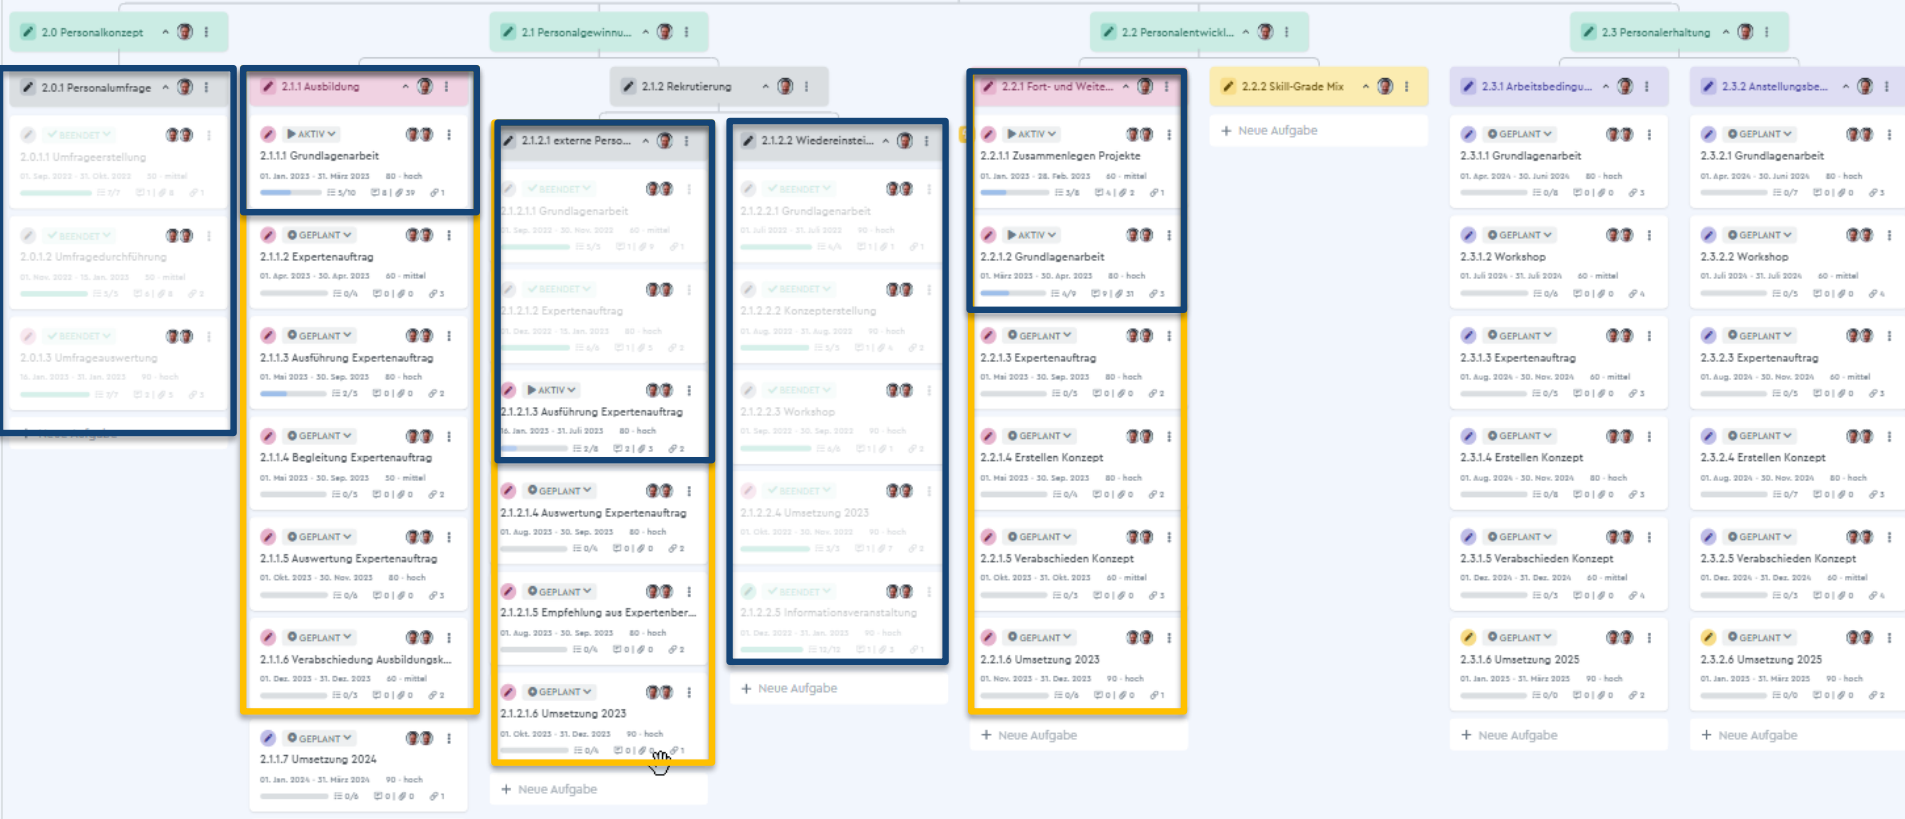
2.0 Personalkonzept

2.1 Personalgewinnu...

2.2 Personalentwickl...

2.3 Personalerhaltung

2.0.1 Personalumfrage

BEENDET
2.0.1.1 Umfrageerstellung
01. Sep. 2022 - 31. Okt. 2022 · 50 · mittel

BEENDET
2.0.1.2 Umfragedurchführung
01. Nov. 2022 - 15. Jan. 2023 · 50 · mittel

BEENDET
2.0.1.3 Umfrageauswertung
16. Jan. 2023 - 31. Jan. 2023 · 90 · hoch

Neue Aufgabe

2.1.1 Ausbildung

AKTIV
2.1.1.1 Grundlagenarbeit
01. Jan. 2023 - 31. März 2023 · 80 · hoch
5/10 8 | 39 1

GEPLANT
2.1.1.2 Expertenauftrag
01. Apr. 2023 - 30. Apr. 2023 · 60 · mittel
0/4 0 | 0 3

GEPLANT
2.1.1.3 Ausführung Expertenauftrag
01. Mai 2023 - 30. Sep. 2023 · 80 · hoch
2/5 0 | 0 2

GEPLANT
2.1.1.4 Begleitung Expertenauftrag
01. Mai 2023 - 30. Sep. 2023 · 50 · mittel
0/5 0 | 0 2

GEPLANT
2.1.1.5 Auswertung Expertenauftrag
01. Okt. 2023 - 30. Nov. 2023 · 80 · hoch
0/6 0 | 0 3

GEPLANT
2.1.1.6 Verabschiedung Ausbildungsk...
01. Dez. 2023 - 31. Dez. 2023 · 60 · mittel
0/3 0 | 0 2

GEPLANT
2.1.1.7 Umsetzung 2024
01. Jan. 2024 - 31. März 2024 · 90 · hoch
0/6 0 | 0 1

2.1.2 Rekrutierung

2.1.2.1 externe Perso...

BEENDET
2.1.2.1.1 Grundlagenarbeit
01. Sep. 2022 - 30. Nov. 2022 · 60 · mittel

BEENDET
2.1.2.1.2 Expertenauftrag
01. Dez. 2022 - 15. Jan. 2023 · 80 · hoch

AKTIV
2.1.2.1.3 Ausführung Expertenauftrag
16. Jan. 2023 - 31. Juli 2023 · 80 · hoch
2/8 2 | 3 2

GEPLANT
2.1.2.1.4 Auswertung Expertenauftrag
01. Aug. 2023 - 30. Sep. 2023 · 80 · hoch
0/4 0 | 0 2

GEPLANT
2.1.2.1.5 Empfehlung aus Expertenber...
01. Aug. 2023 - 30. Sep. 2023 · 80 · hoch
0/4 0 | 0 2

GEPLANT
2.1.2.1.6 Umsetzung 2023
01. Okt. 2023 - 31. Dez. 2023 · 90 · hoch
0/4 0 | 0 1

Neue Aufgabe

2.1.2.2 Wiedereinstei...

BEENDET
2.1.2.2.1 Grundlagenarbeit
01. Juli 2022 - 31. Juli 2022 · 90 · hoch

BEENDET
2.1.2.2.2 Konzepterstellung
01. Aug. 2022 - 31. Aug. 2022 · 90 · hoch

BEENDET
2.1.2.2.3 Workshop
01. Sep. 2022 - 30. Sep. 2022 · 90 · hoch

BEENDET
2.1.2.2.4 Umsetzung 2023
01. Okt. 2022 - 30. Nov. 2022 · 90 · hoch

BEENDET
2.1.2.2.5 Informationsveranstaltung
01. Dez. 2022 - 31. Jan. 2023 · 90 · hoch

Neue Aufgabe

2.2.1 Fort- und Weite...

AKTIV
2.2.1.1 Zusammenlegen Projekte
01. Jan. 2023 - 28. Feb. 2023 · 60 · mittel
3/8 4 | 2 1

AKTIV
2.2.1.2 Grundlagenarbeit
01. März 2023 - 30. Apr. 2023 · 80 · hoch
4/9 9 | 31 3

GEPLANT
2.2.1.3 Expertenauftrag
01. Mai 2023 - 30. Sep. 2023 · 80 · hoch
0/5 0 | 0 2

GEPLANT
2.2.1.4 Erstellen Konzept
01. Mai 2023 - 30. Sep. 2023 · 80 · hoch
0/4 0 | 0 2

GEPLANT
2.2.1.5 Verabschieden Konzept
01. Okt. 2023 - 31. Okt. 2023 · 60 · mittel
0/3 0 | 0 3

GEPLANT
2.2.1.6 Umsetzung 2023
01. Nov. 2023 - 31. Dez. 2023 · 90 · hoch
0/4 0 | 0 1

Neue Aufgabe

2.2.2 Skill-Grade Mix

Neue Aufgabe

2.3.1 Arbeitsbedingu...

GEPLANT
2.3.1.1 Grundlagenarbeit
01. Apr. 2024 - 30. Juni 2024 · 80 · hoch
0/8 0 | 0 3

GEPLANT
2.3.1.2 Workshop
01. Juli 2024 - 31. Juli 2024 · 60 · mittel
0/6 0 | 0 4

GEPLANT
2.3.1.3 Expertenauftrag
01. Aug. 2024 - 30. Nov. 2024 · 60 · mittel
0/5 0 | 0 3

GEPLANT
2.3.1.4 Erstellen Konzept
01. Aug. 2024 - 30. Nov. 2024 · 80 · hoch
0/8 0 | 0 3

GEPLANT
2.3.1.5 Verabschieden Konzept
01. Dez. 2024 - 31. Dez. 2024 · 60 · mittel
0/3 0 | 0 4

GEPLANT
2.3.1.6 Umsetzung 2025
01. Jan. 2025 - 31. März 2025 · 90 · hoch
0/0 0 | 0 2

Neue Aufgabe

2.3.2 Anstellungsbe...

GEPLANT
2.3.2.1 Grundlagenarbeit
01. Apr. 2024 - 30. Juni 2024 · 80 · hoch
0/7 0 | 0 3

GEPLANT
2.3.2.2 Workshop
01. Juli 2024 - 31. Juli 2024 · 60 · mittel
0/5 0 | 0 4

GEPLANT
2.3.2.3 Expertenauftrag
01. Aug. 2024 - 30. Nov. 2024 · 60 · mittel
0/5 0 | 0 3

GEPLANT
2.3.2.4 Erstellen Konzept
01. Aug. 2024 - 30. Nov. 2024 · 80 · hoch
0/7 0 | 0 3

GEPLANT
2.3.2.5 Verabschieden Konzept
01. Dez. 2024 - 31. Dez. 2024 · 60 · mittel
0/3 0 | 0 4

GEPLANT
2.3.2.6 Umsetzung 2025
01. Jan. 2025 - 31. März 2025 · 90 · hoch
0/0 0 | 0 2

Neue Aufgabe